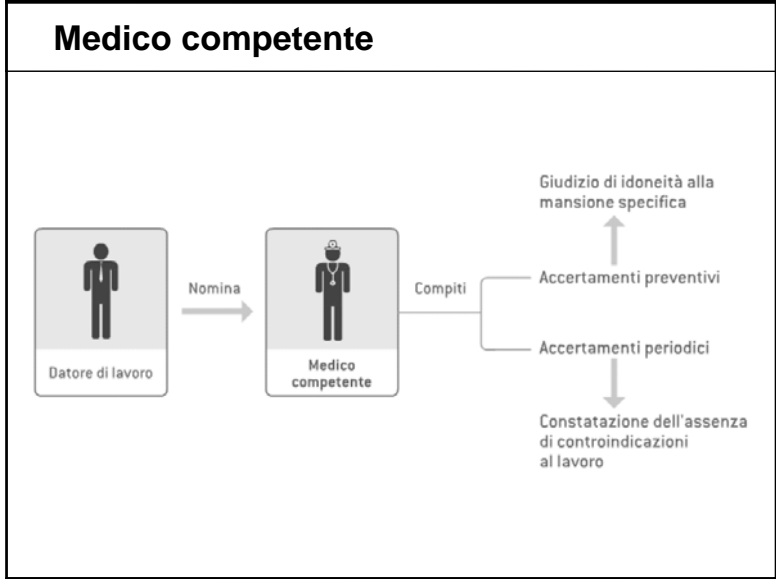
Medico competente

Datore di lavoro

Nomina

Medico competente

Compiti

Giudizio di idoneità alla mansione specifica

Accertamenti preventivi

Accertamenti periodici

Constatazione dell'assenza di controindicazioni al lavoro